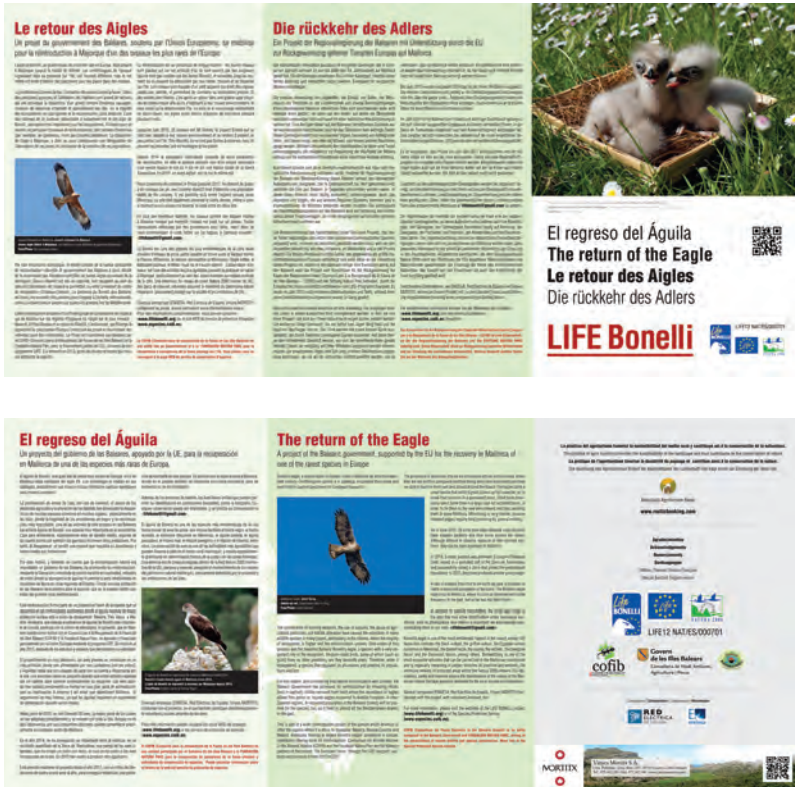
Le retour des Aigles

Un projet du gouvernement des Baléares, soutenu par l'Union Européenne, se mobilise pour la réintroduction à Majorque d'une des espèces les plus rares de l'Europe.

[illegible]

Die rückkehr des Adlers

Ein Projekt der Regionalregierung der Balearen mit Unterstützung durch die EU zur Rückgewinnung einer der seltensten Tierarten Europas auf Mallorca

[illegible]

El regreso del Águila
The return of the Eagle
Le retour des Aigles
Die rückkehr des Adlers

LIFE Bonelli

El regreso del Águila

Un proyecto del gobierno de las Baleares, apoyado por la UE, para la recuperación en Mallorca de una de las especies más raras de Europa.

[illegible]

The return of the Eagle

A project of the Balearic government, supported by the EU for the recovery in Mallorca of one of the rarest species in Europe

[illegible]

www.rutasbonelli.com

LIFE
BONELLI

LIFE12 NAT/ES/000701

cofib

Govern de les Illes Balears

RED ELÉCTRICA DE ESPAÑA

MORTITX